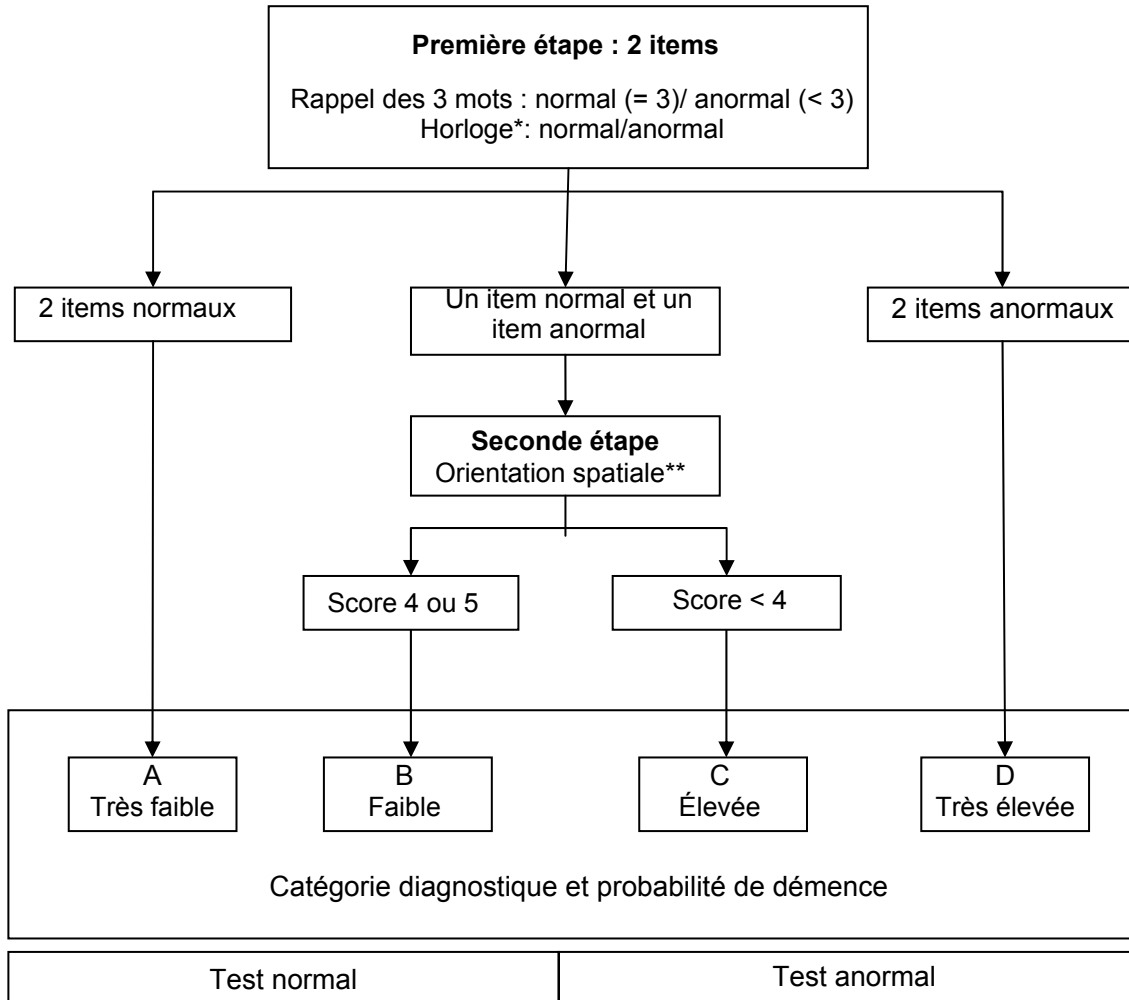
**Première étape : 2 items**

Rappel des 3 mots : normal (= 3)/ anormal (< 3)
Horloge*: normal/anormal

2 items normaux

Un item normal et un item anormal

2 items anormaux

**Seconde étape**
Orientation spatiale**

Score 4 ou 5

Score < 4

A
Très faible

B
Faible

C
Élevée

D
Très élevée

Catégorie diagnostique et probabilité de démence

| Test normal | Test anormal |
|---|---|